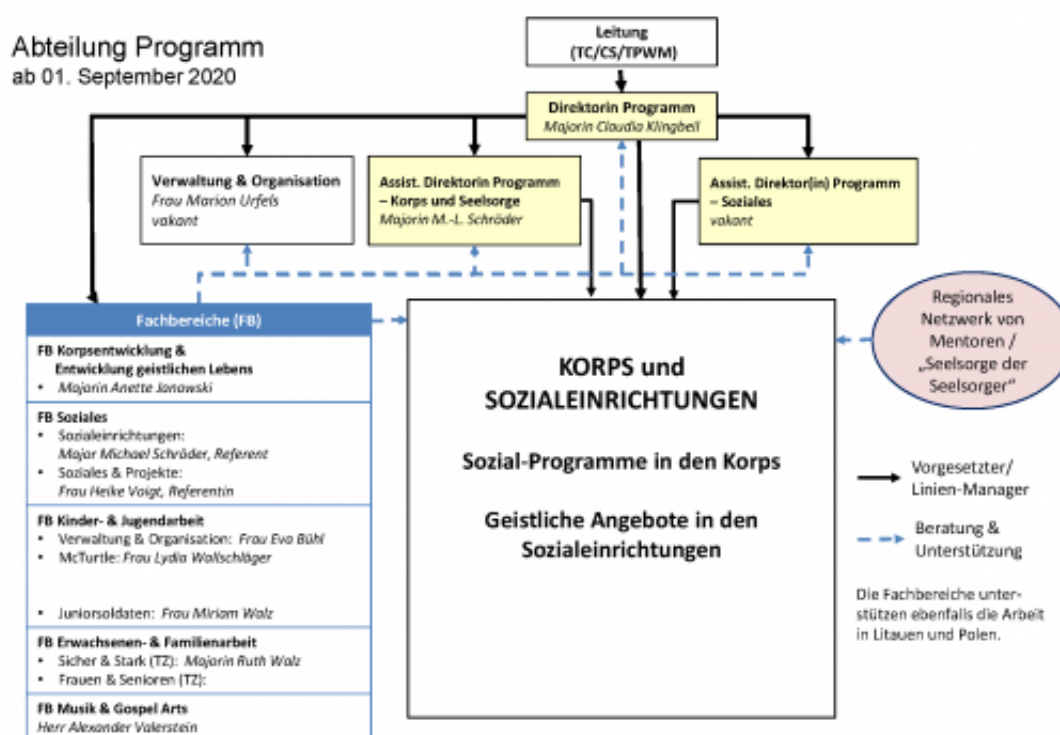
Abteilung Programm
ab 01. September 2020

Leitung
(TC/CS/TPWM)

Direktorin Programm
Majorin Claudia Klingbeil

Verwaltung & Organisation
Frau Marion Urfels
vakant

Assist. Direktorin Programm – Korps und Seelsorge
Majorin M.-L. Schröder

Assist. Direktor(in) Programm – Soziales
vakant

Fachbereiche (FB)

FB Korpsentwicklung & Entwicklung geistlichen Lebens
• Majorin Anette Janowski

FB Soziales
• Sozialeinrichtungen: Major Michael Schröder, Referent
• Soziales & Projekte: Frau Heike Voigt, Referentin

FB Kinder- & Jugendarbeit
• Verwaltung & Organisation: Frau Eva Bühl
• McTurtle: Frau Lydia Wallschläger

• Juniorsoldaten: Frau Miriam Walz

FB Erwachsenen- & Familienarbeit
• Sicher & Stark (TZ): Majorin Ruth Walz
• Frauen & Senioren (TZ):

FB Musik & Gospel Arts
Herr Alexander Valerstein

KORPS und SOZIALEINRICHTUNGEN

Sozial-Programme in den Korps

Geistliche Angebote in den Sozialeinrichtungen

Regionales Netzwerk von Mentoren / „Seelsorge der Seelsorger"

Vorgesetzter/ Linien-Manager

Beratung & Unterstützung

Die Fachbereiche unterstützen ebenfalls die Arbeit in Litauen und Polen.